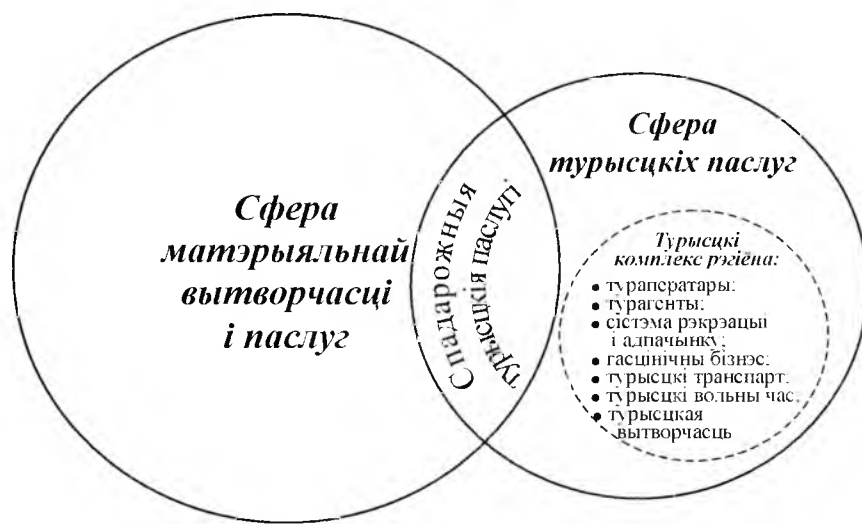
Сфера матэрыяльнай вытворчасці і паслуг

Спадарожныя турысцкія паслугі

Сфера турысцкіх паслуг

Турысцкі комплекс рэгіёна:
• тураператары;
• турагенты;
• сістэма рэкрэацыі і адпачынку;
• гасцінічны бізнэс;
• турысцкі транспарт;
• турысцкі вольны час;
• турысцкая вытворчасць